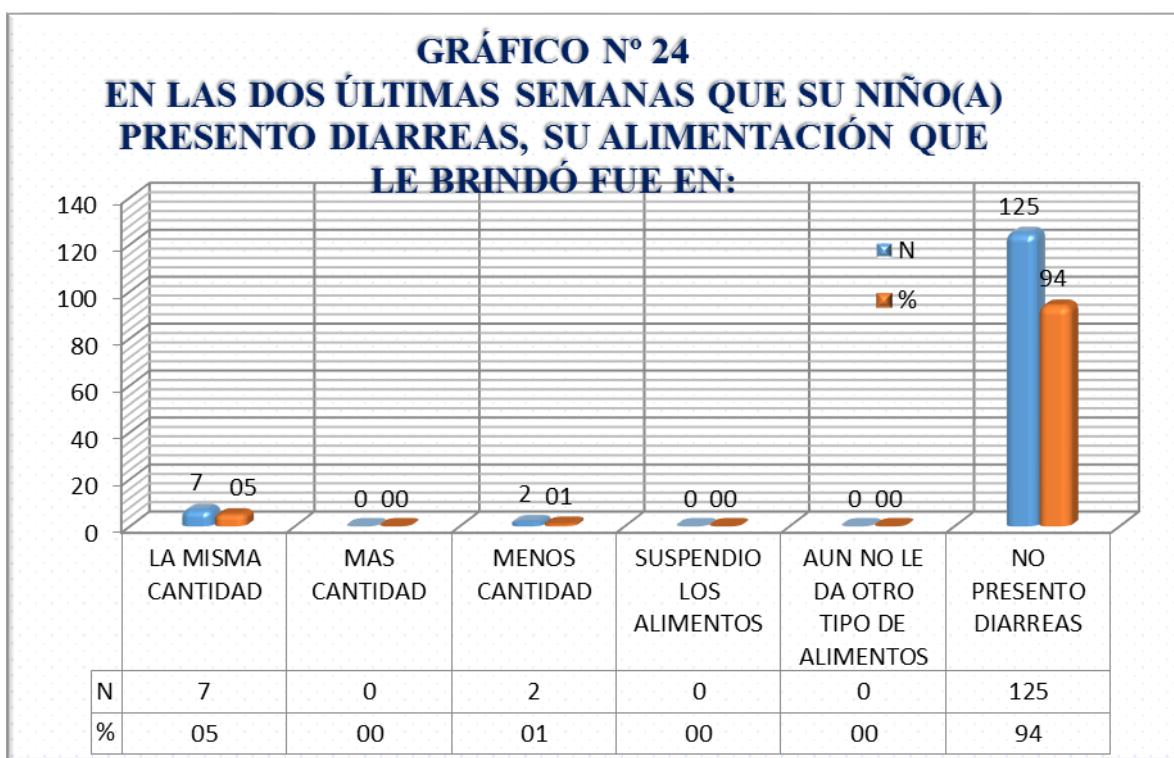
GRÁFICO Nº 24
EN LAS DOS ÚLTIMAS SEMANAS QUE SU NIÑO(A) PRESENTO DIARREAS, SU ALIMENTACIÓN QUE LE BRINDÓ FUE EN:

140
120
100
80
60
40
20
0

7 05
0 00
2 01
0 00
0 00
125 94

N
%

| | LA MISMA CANTIDAD | MAS CANTIDAD | MENOS CANTIDAD | SUSPENDIO LOS ALIMENTOS | AUN NO LE DA OTRO TIPO DE ALIMENTOS | NO PRESENTO DIARREAS |
|---|---|---|---|---|---|---|
| N | 7 | 0 | 2 | 0 | 0 | 125 |
| % | 05 | 00 | 01 | 00 | 00 | 94 |